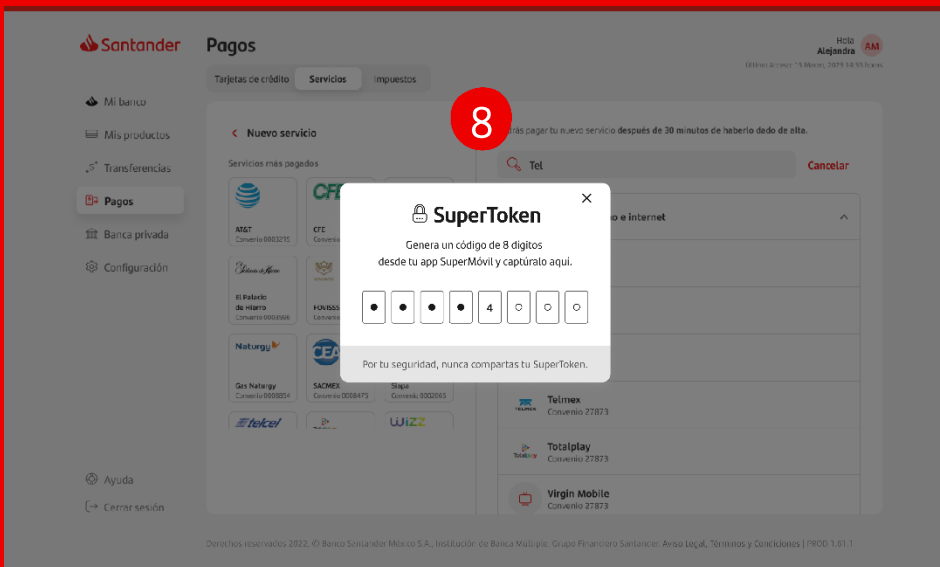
Santander

Pagos

Hola Alejandra AM

Último acceso: 15 Marzo, 2079 14:55 horas

Tarjetas de crédito Servicios Impuestos

Mi banco
Mis productos
Transferencias
Pagos
Banca privada
Configuración

Ayuda
Cerrar sesión

Nuevo servicio

Servicios más pagados

AT&T
Convenio 0003215

CFE
Convenio

El Palacio de Hierro
Convenio 0000666

FOVISSSTE
Convenio

Gas Naturgy
Convenio 0000854

SACMEX
Convenio 0008475

Skypa
Convenio 0002065

telcel

WiZZ

8

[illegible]rás pagar tu nuevo servicio después de 30 minutos de haberlo dado de alta.

Tel

Cancelar

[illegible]o e internet

Telmex
Convenio 27873

Totalplay
Convenio 27873

Virgin Mobile
Convenio 27873

SuperToken

Genera un código de 8 dígitos desde tu app SuperMóvil y captúralo aquí.

4

Por tu seguridad, nunca compartas tu SuperToken.

Derechos reservados 2022. © Banco Santander México S.A., Institución de Banca Múltiple, Grupo Financiero Santander. Aviso Legal, Términos y Condiciones | PROD 1.61.1